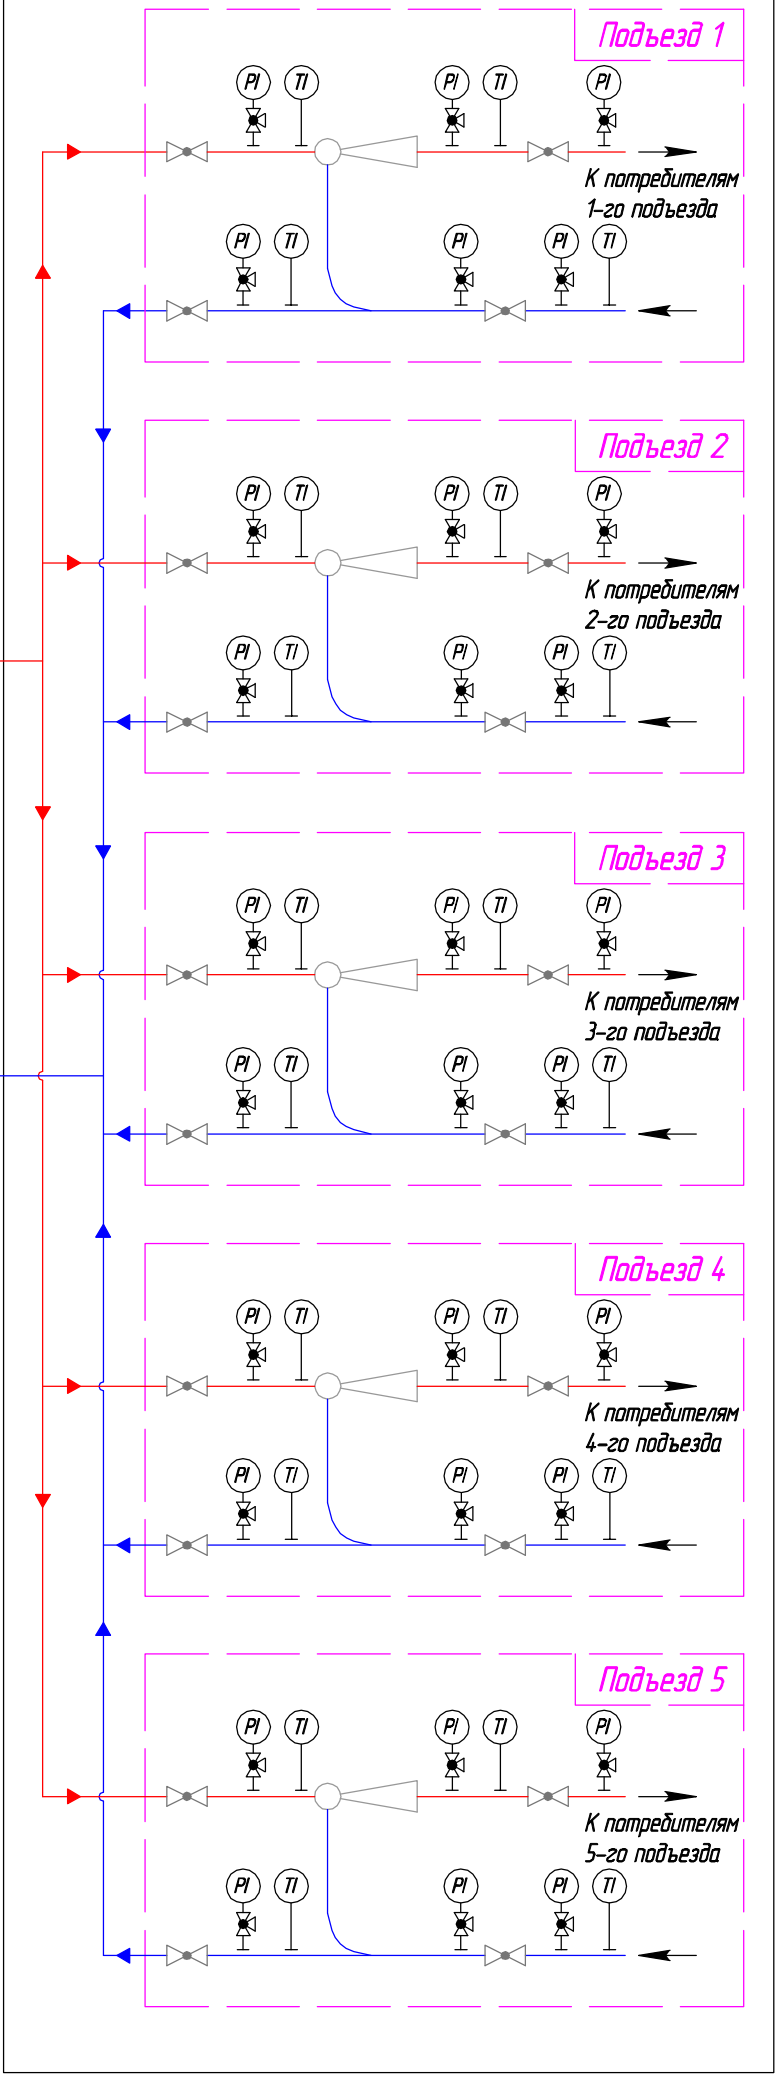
Подъезд 1

PI TI PI TI PI

К потребителям 1-го подъезда

PI TI PI PI TI

Подъезд 2

PI TI PI TI PI

К потребителям 2-го подъезда

PI TI PI PI TI

Подъезд 3

PI TI PI TI PI

К потребителям 3-го подъезда

PI TI PI PI TI

Подъезд 4

PI TI PI TI PI

К потребителям 4-го подъезда

PI TI PI PI TI

Подъезд 5

PI TI PI TI PI

К потребителям 5-го подъезда

PI TI PI PI TI